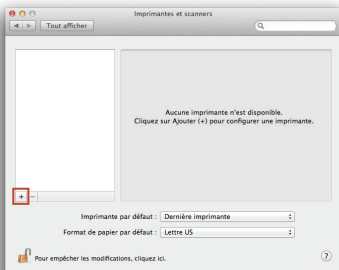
Imprimantes et scanners

Tout afficher

Aucune imprimante n'est disponible.
Cliquez sur Ajouter (+) pour configurer une imprimante.

+ −

Imprimante par défaut : Dernière imprimante

Format de papier par défaut : Lettre US

Pour empêcher les modifications, cliquez ici.

?